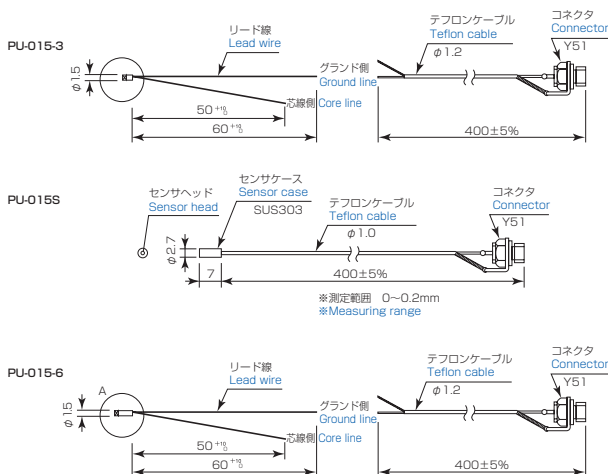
PU-015-3

リード線
Lead wire

テフロンケーブル
Teflon cable

コネクタ
Connector

Y51

$\phi 1.5$

グランド側
Ground line

$\phi 1.2$

芯線側 Core line

$50^{+10}_{0}$

$60^{+10}_{0}$

400±5%

PU-015S

センサヘッド
Sensor head

センサケース
Sensor case

SUS303

テフロンケーブル
Teflon cable

コネクタ
Connector

Y51

$\phi 1.0$

$\phi 2.7$

7

400±5%

※測定範囲 0~0.2mm
※Measuring range

PU-015-6

リード線
Lead wire

テフロンケーブル
Teflon cable

コネクタ
Connector

Y51

A

$\phi 1.5$

グランド側
Ground line

$\phi 1.2$

芯線側 Core line

$50^{+10}_{0}$

$60^{+10}_{0}$

400±5%